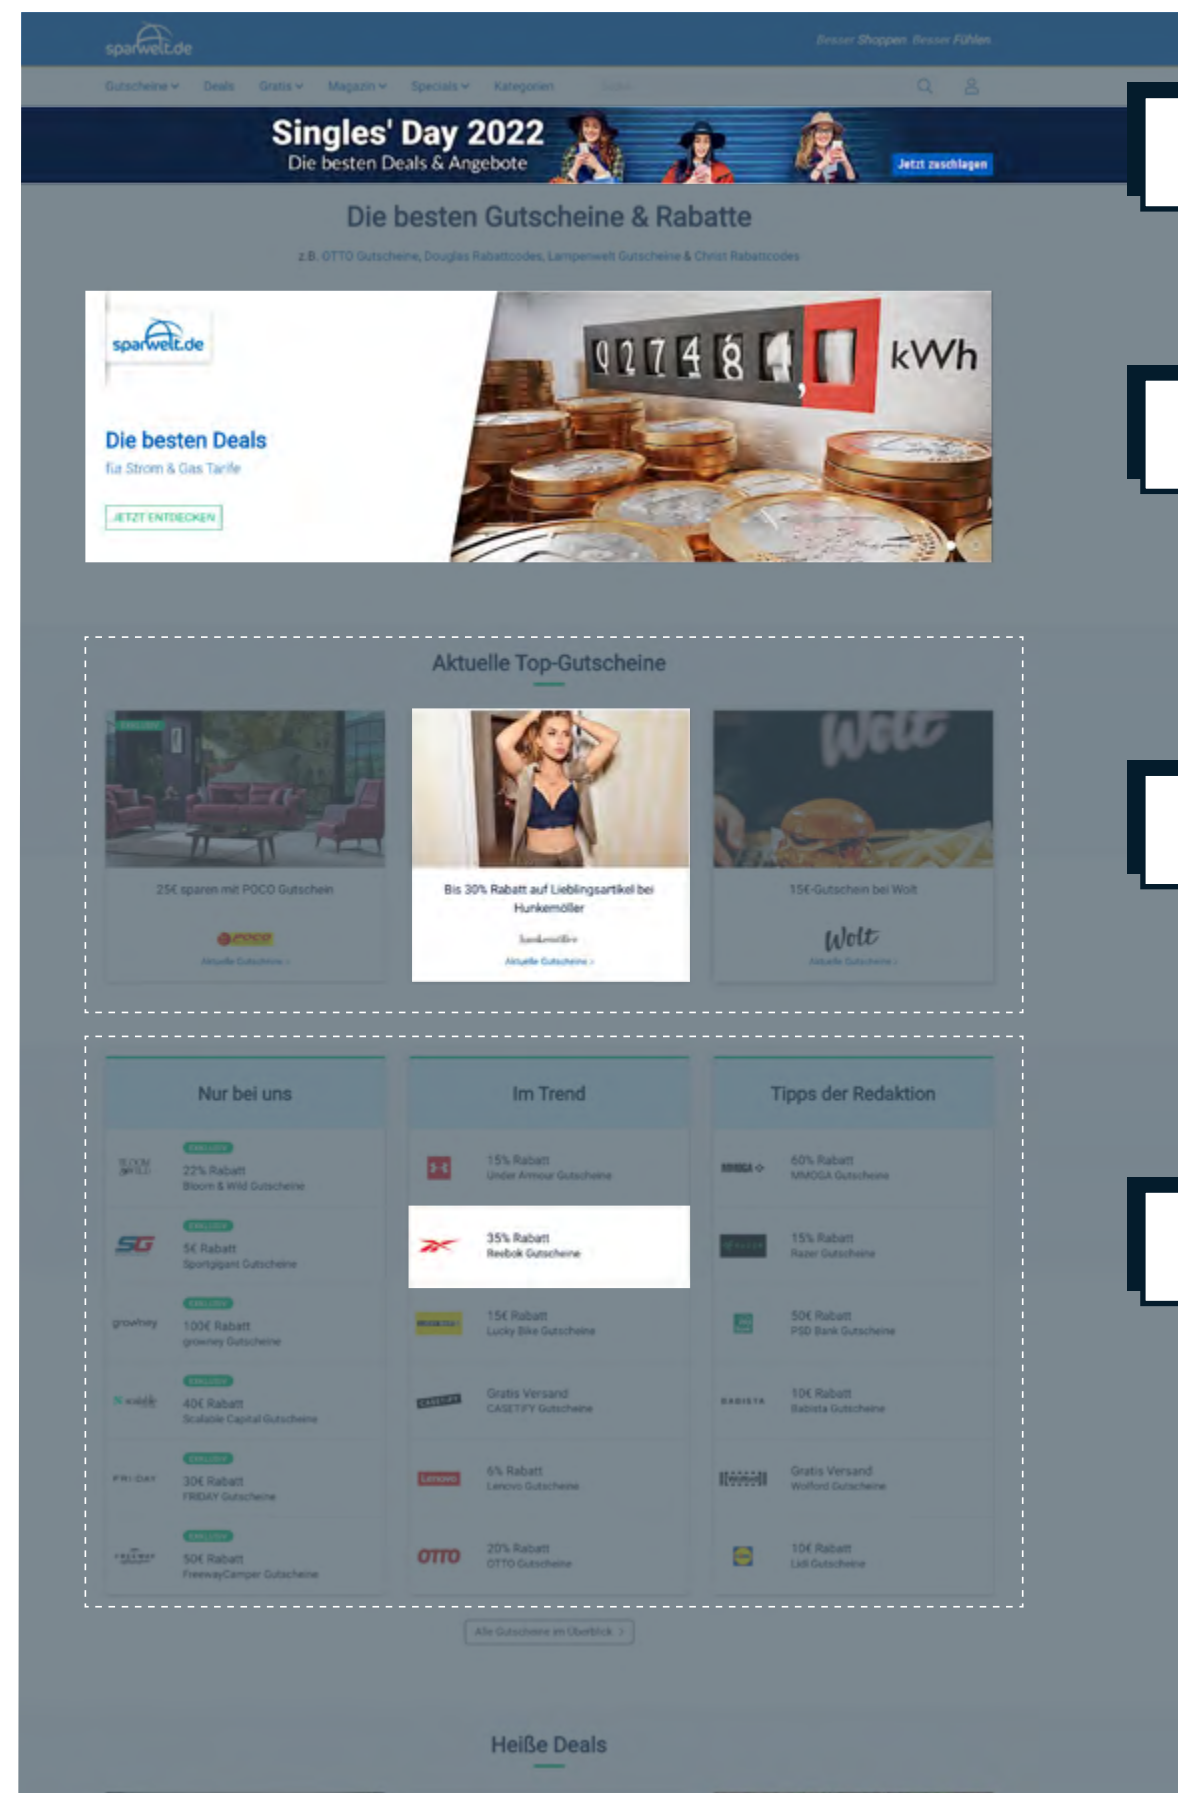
sparwelt.de

Besser Shoppen. Besser Fühlen

Gutscheine Deals Gratis Magazin Specials Kategorien

Singles' Day 2022
Die besten Deals & Angebote
Jetzt zuschlagen

Die besten Gutscheine & Rabatte

z.B. OTTO Gutscheine, Douglas Rabattcodes, Lampenwelt Gutscheine & Christ Rabattcodes

sparwelt.de

Die besten Deals
für Strom & Gas Tarife

JETZT ENTDECKEN

kWh

Aktuelle Top-Gutscheine

25€ sparen mit POCO Gutschein
POCO
Aktuelle Gutscheine ›

Bis 30% Rabatt auf Lieblingsartikel bei Hunkemöller
Hunkemöller
Aktuelle Gutscheine ›

Wolt
15€-Gutschein bei Wolt
Wolt
Aktuelle Gutscheine ›

Nur bei uns

EXKLUSIV
22% Rabatt
Bloom & Wild Gutscheine

EXKLUSIV
5€ Rabatt
Sportgigant Gutscheine

EXKLUSIV
100€ Rabatt
growney Gutscheine

EXKLUSIV
40€ Rabatt
Scalable Capital Gutscheine

EXKLUSIV
30€ Rabatt
FRIDAY Gutscheine

EXKLUSIV
50€ Rabatt
FreewayCamper Gutscheine

Im Trend

15% Rabatt
Under Armour Gutscheine

35% Rabatt
Reebok Gutscheine

15€ Rabatt
Lucky Bike Gutscheine

Gratis Versand
CASETiFY Gutscheine

6% Rabatt
Lenovo Gutscheine

20% Rabatt
OTTO Gutscheine

Tipps der Redaktion

60% Rabatt
MMOGA Gutscheine

15% Rabatt
Razer Gutscheine

50€ Rabatt
PSD Bank Gutscheine

10€ Rabatt
Babista Gutscheine

Gratis Versand
Wolford Gutscheine

10€ Rabatt
Lidl Gutscheine

Alle Gutscheine im Überblick ›

Heiße Deals